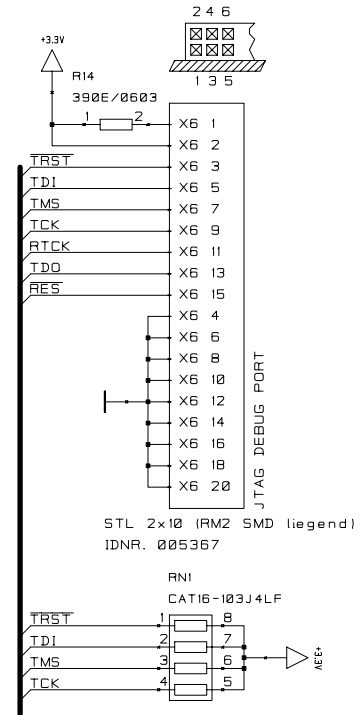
2 4 6

1 3 5

+3.3V

R14

390E/0603

1

2

X6 1
X6 2
X6 3
X6 5
X6 7
X6 9
X6 11
X6 13
X6 15
X6 4
X6 6
X6 8
X6 10
X6 12
X6 14
X6 16
X6 18
X6 20

$\overline{TRST}$
TDI
TMS
TCK
RTCK
TDO
$\overline{RES}$

JTAG DEBUG PORT

STL 2x10 (RM2 SMD liegend)
IDNR. 005367

RN1
CAT16-103J4LF

$\overline{TRST}$
TDI
TMS
TCK

1
2
3
4
8
7
6
5

+3.3V